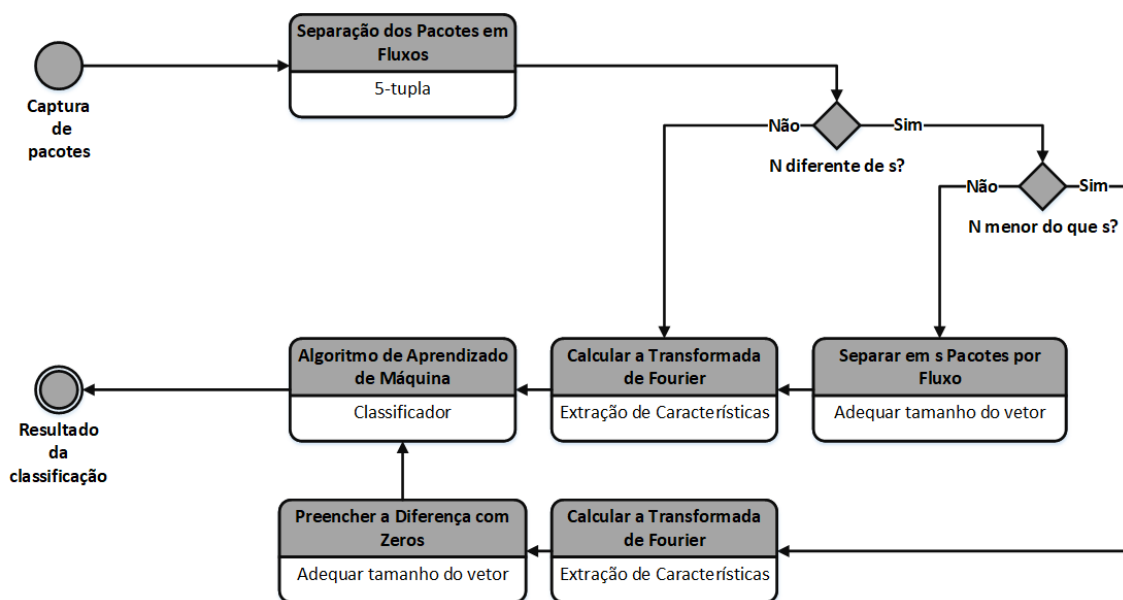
Captura de pacotes

Separação dos Pacotes em Fluxos

5-tupla

Não

Sim

N diferente de s?

Não

Sim

N menor do que s?

Algoritmo de Aprendizado de Máquina

Classificador

Calcular a Transformada de Fourier

Extração de Características

Separar em s Pacotes por Fluxo

Adequar tamanho do vetor

Resultado da classificação

Preencher a Diferença com Zeros

Adequar tamanho do vetor

Calcular a Transformada de Fourier

Extração de Características